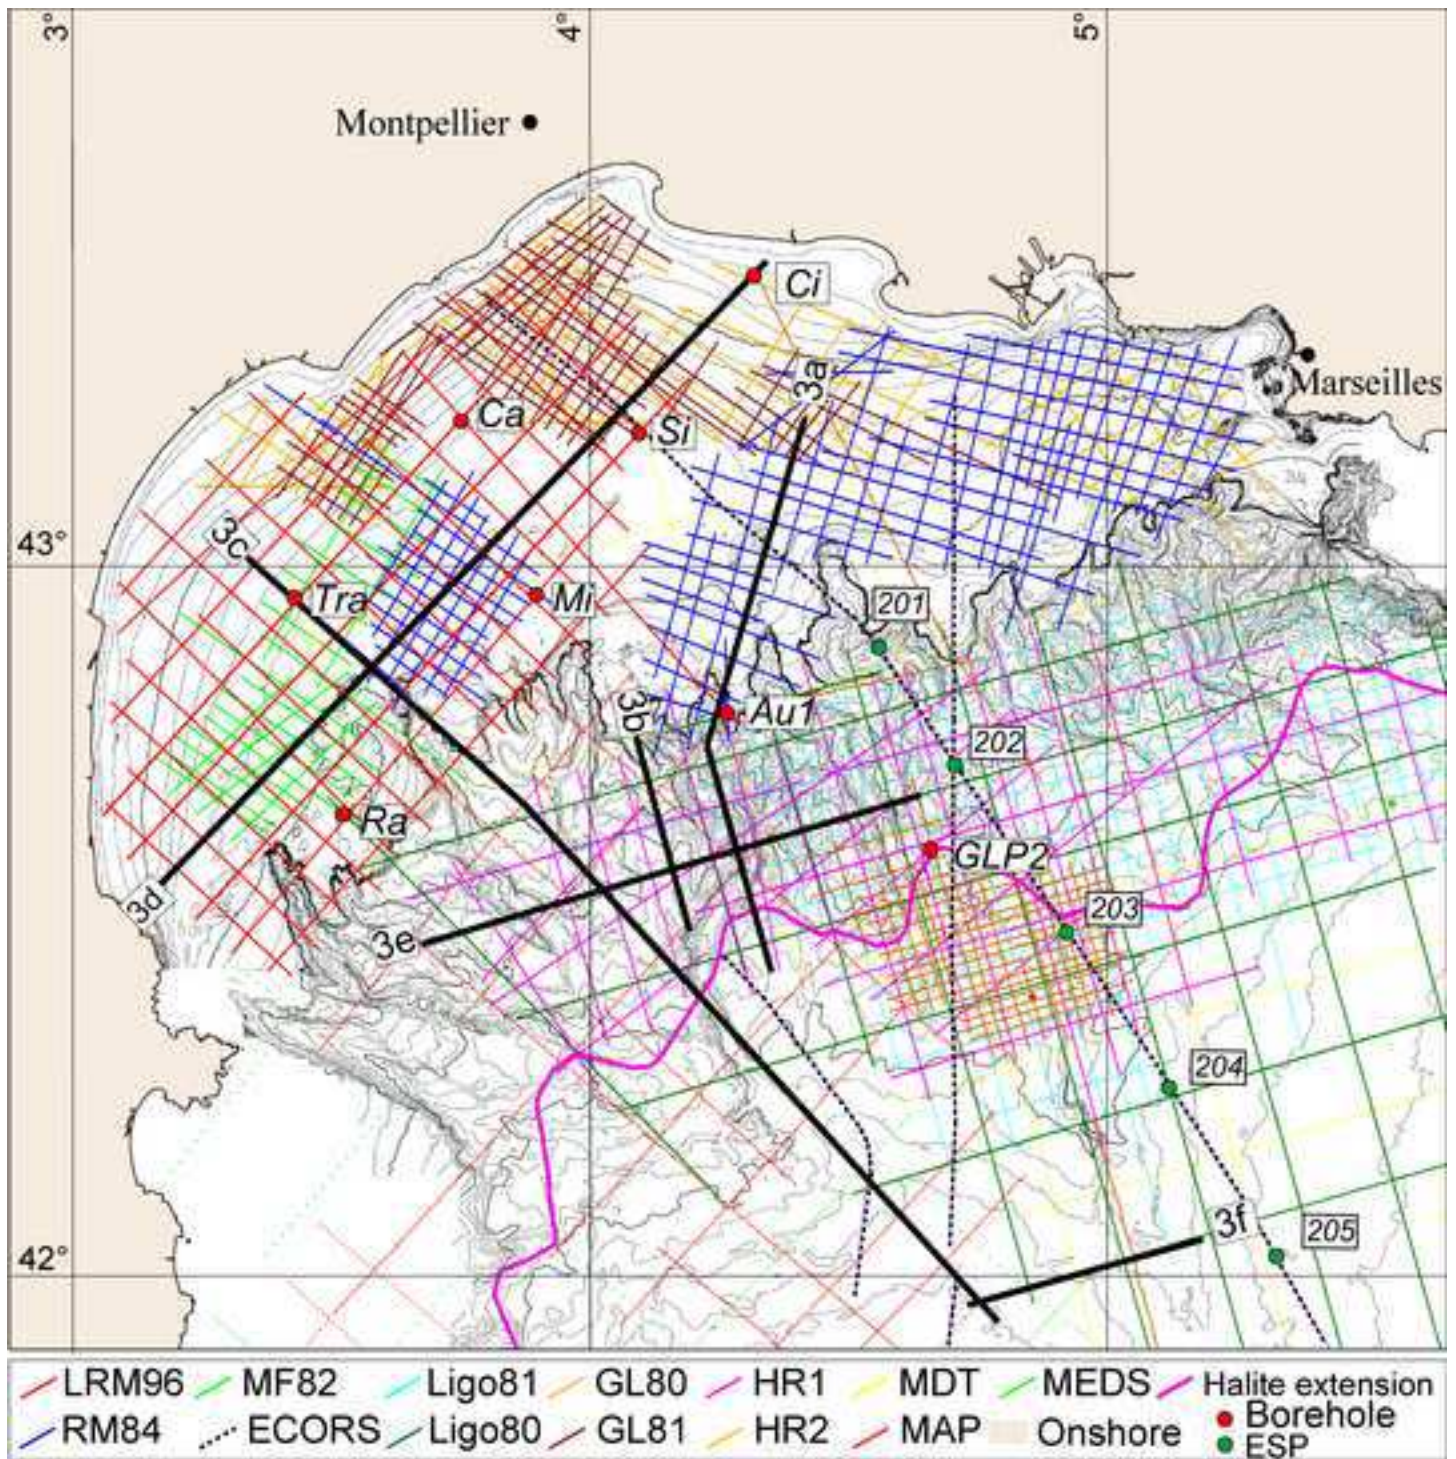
3° 4° 5°

Montpellier

Marseilles

Ci

3a

Ca

Si

43°

3c

Tra

Mi

201

3b

Au1

202

Ra

GLP2

3d

3e

203

204

3f

205

42°

LRM96 MF82 Ligo81 GL80 HR1 MDT MEDS Halite extension
RM84 ECORS Ligo80 GL81 HR2 MAP Onshore Borehole ESP